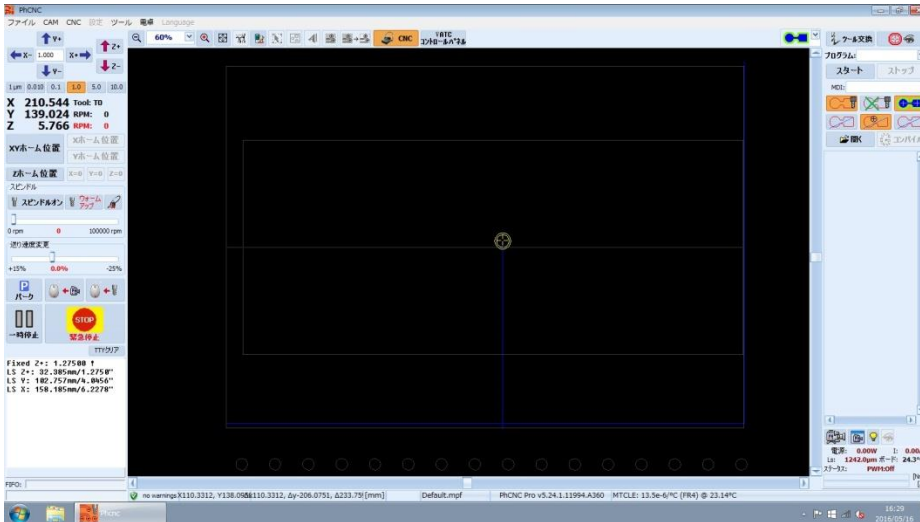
PhCNC
ファイル CAM CNC 設定 ツール 電源 Language

Y+
X- 1.000 X+
Z+
Y-
Z-
60%
CNC
ATC コントロールパネル

1µm 0.010 0.1 1.0 5.0 10.0

X 210.544 Tool: T0
Y 139.024 RPM: 0
Z 5.766 RPM: 0

XYホーム位置
Xホーム位置
Yホーム位置
Zホーム位置
X=0 Y=0 Z=0
スピンドル
スピンドルオン
ウォームアップ
0 rpm 0 100000 rpm
送り速度変更
+15% 0.0% -25%
パーク
一時停止
STOP
緊急停止
TTYクリア

Fixed Z+: 1.27500 ↑
LS Z+: 32.385mm/1.2750"
LS Y: 102.757mm/4.0456"
LS X: 158.105mm/6.2278"

ツール交換
プログラム:
スタート
ストップ
MDI:
開く
コンパイル

電源: 0.00W
Ls: 1242.0pm ボード: 24.3
ステータス: PWM:Off

FIFO:
no warnings X110.3312, Y138.0956 110.3312, Δy-206.0751, Δ233.75 [mm]
Default.mpf
PhCNC Pro v5.24.1.11994.A360
MTCLE: 13.5e-6/ºC (FR4) @ 23.14ºC

PhCNC
16:29
2016/05/16